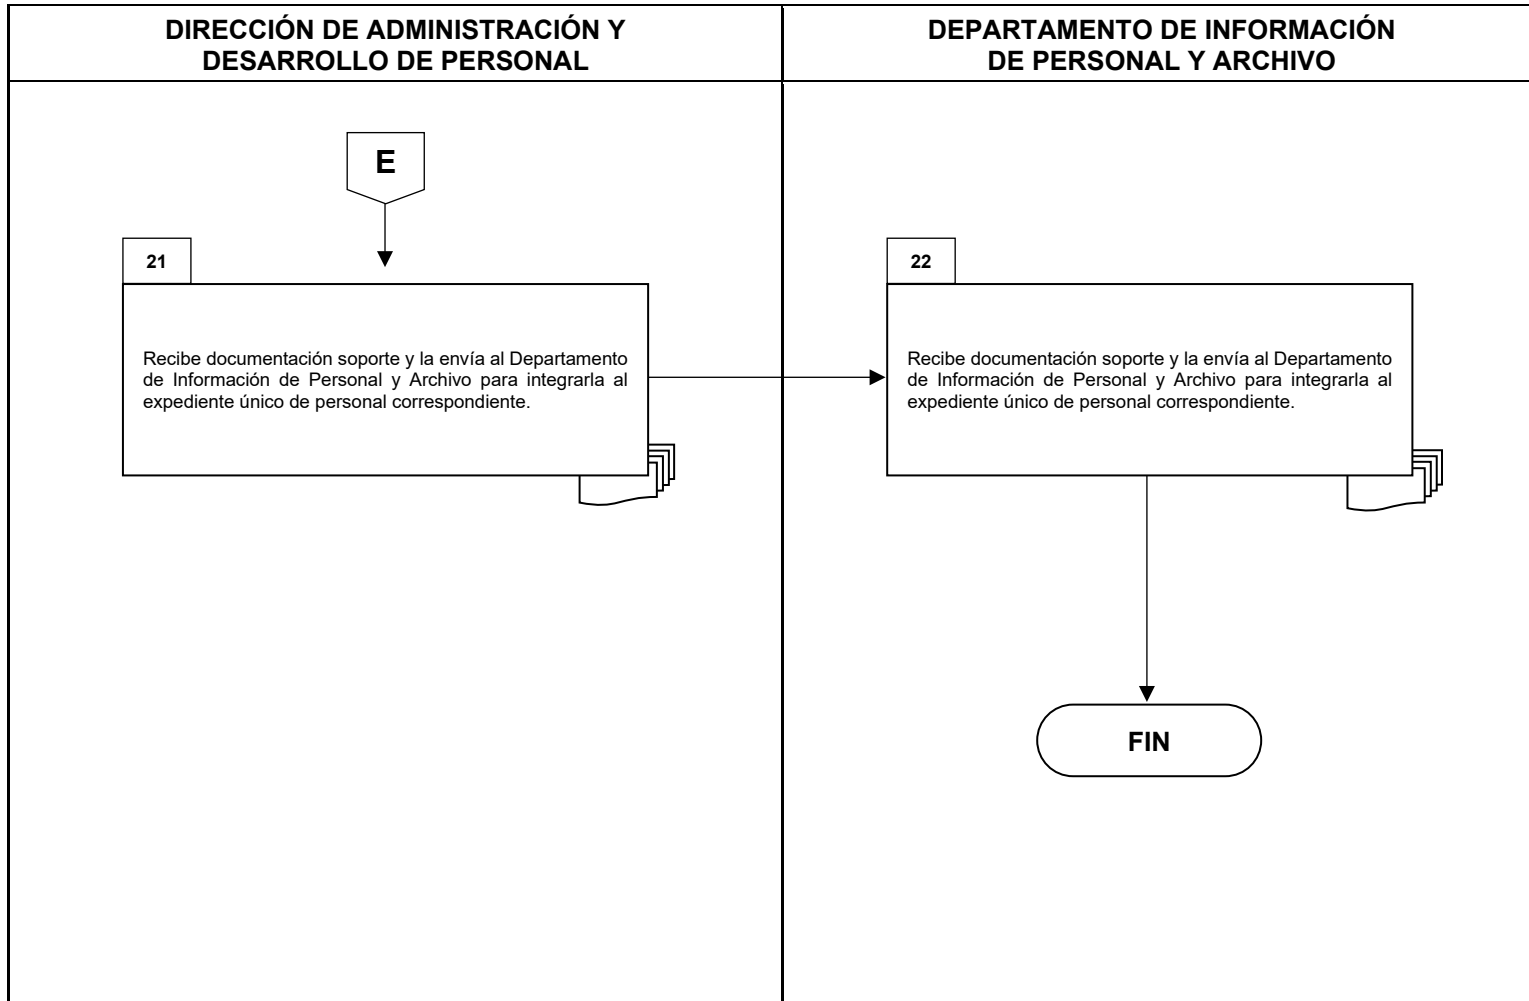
DIRECCIÓN DE ADMINISTRACIÓN Y DESARROLLO DE PERSONAL

E

21

Recibe documentación soporte y la envía al Departamento de Información de Personal y Archivo para integrarla al expediente único de personal correspondiente.

DEPARTAMENTO DE INFORMACIÓN DE PERSONAL Y ARCHIVO

22

Recibe documentación soporte y la envía al Departamento de Información de Personal y Archivo para integrarla al expediente único de personal correspondiente.

FIN